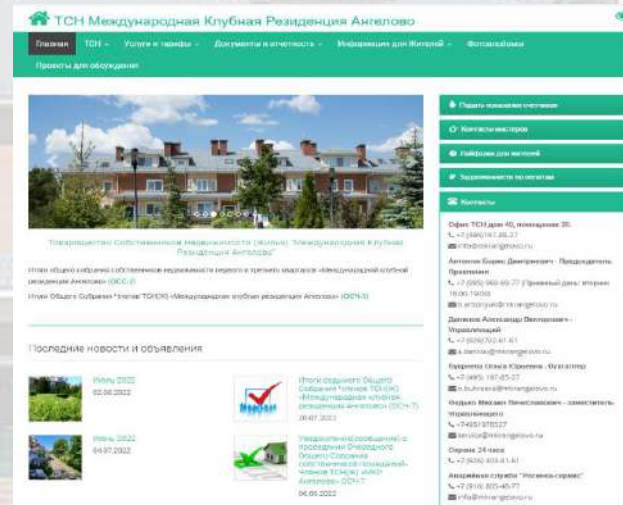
ТСН Международная Клубная Резиденция Ангелово

Главная ТСН Услуги и тарифы Документы и отчетность Информация для Жителей Фотоальбомы

Проекты для обсуждения

"Товарищество Собственников Недвижимости (Жилья) "Международная Клубная Резиденция Ангелово"

Итоги общего собрания собственников недвижимости первого и третьего кварталов «Международной клубной резиденции Ангелово» (ОСС-2)

Итоги Общего Собрания Членов ТСН(Ж) «Международная клубная резиденция Ангелово» (ОСЧ-3)

Последние новости и объявления

Июль 2022
02.08.2022

Итоги Годового Общего Собрания Членов ТСН(Ж) «Международная клубная резиденция Ангелово» (ОСЧ-3)
08.07.2022

Июнь 2022
04.07.2022

Уведомление (сообщение) о проведении Очередного Общего Собрания собственников (площадей) Членов ТСН(Ж) «МКР Ангелово» ОСЧ-3
04.06.2022

Подать показания счетчиков

Контакты мастеров

Лайфхаки для жителей

Задолженности по оплатам

Контакты

Офис ТСН дом 40, помещение 35:
+7 (495) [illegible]
info@mkrangelovo.ru

Антонов Борис Дмитриевич - Председатель Правления
+7 (985) 960-60-77 (Приемный день: вторник 18:00-19:00)
b.antonov@mkrangelovo.ru

Денисов Александр Валерьевич - Управляющий
+7 (926) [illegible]
a.denisov@mkrangelovo.ru

Бухарева Ольга Юрьевна - Бухгалтер
+7 (495) 797-65-27
o.bukhareva@mkrangelovo.ru

Федько Михаил Вячеславович - заместитель Управляющего
+74951978527
service@mkrangelovo.ru

Охрана 24 часа
+7 (926) 404-41-61

Аварийная служба "Уютная-сервис"
+7 (916) 805-46-77
info@mkrangelovo.ru